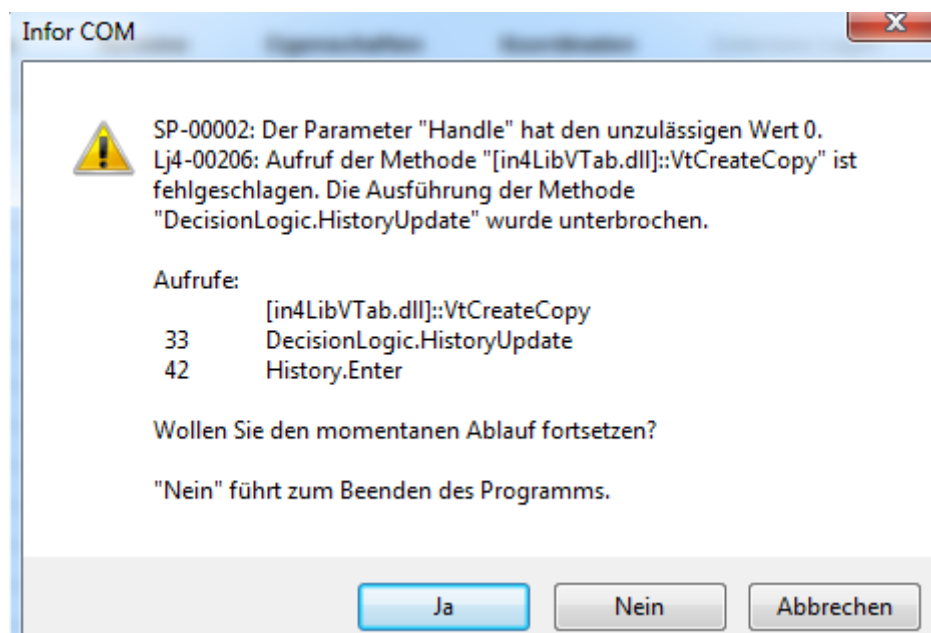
Infor COM

SP-00002: Der Parameter "Handle" hat den unzulässigen Wert 0.
Lj4-00206: Aufruf der Methode "[in4LibVTab.dll]::VtCreateCopy" ist fehlgeschlagen. Die Ausführung der Methode "DecisionLogic.HistoryUpdate" wurde unterbrochen.

Aufrufe:
[in4LibVTab.dll]::VtCreateCopy
33 DecisionLogic.HistoryUpdate
42 History.Enter

Wollen Sie den momentanen Ablauf fortsetzen?

"Nein" führt zum Beenden des Programms.

Ja
Nein
Abbrechen